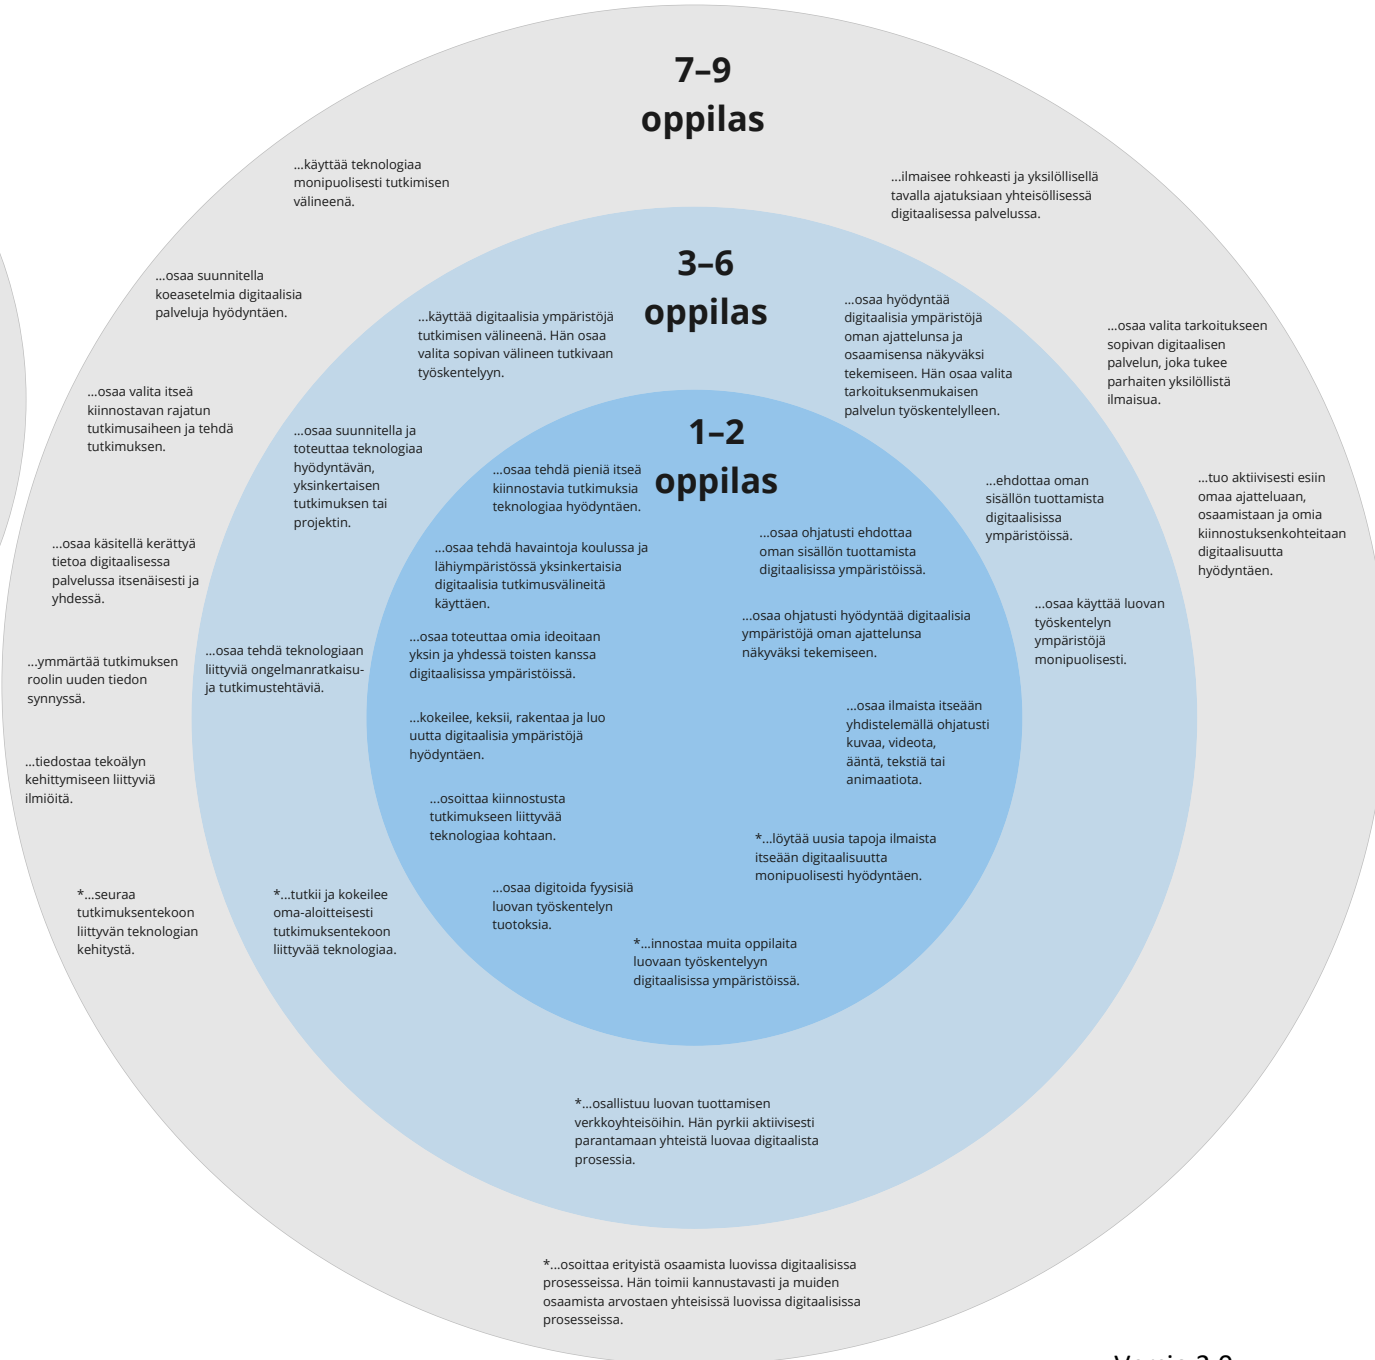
7–9
oppilas

...käyttää teknologiaa monipuolisesti tutkimisen välineenä.

...ilmaisee rohkeasti ja yksilöllisellä tavalla ajatuksiaan yhteisöllisessä digitaalisessa palvelussa.

...osaa suunnitella koeasetelmia digitaalisia palveluja hyödyntäen.

3–6
oppilas

...käyttää digitaalisia ympäristöjä tutkimisen välineenä. Hän osaa valita sopivan välineen tutkivaan työskentelyyn.

...osaa hyödyntää digitaalisia ympäristöjä oman ajattelunsa ja osaamisensa näkyväksi tekemiseen. Hän osaa valita tarkoituksenmukaisen palvelun työskentelylleen.

...osaa valita tarkoitukseen sopivan digitaalisen palvelun, joka tukee parhaiten yksilöllistä ilmaisua.

...osaa valita itseä kiinnostavan rajatun tutkimusaiheen ja tehdä tutkimuksen.

...osaa suunnitella ja toteuttaa teknologiaa hyödyntävän, yksinkertaisen tutkimuksen tai projektin.

1–2
oppilas

...osaa tehdä pieniä itseä kiinnostavia tutkimuksia teknologiaa hyödyntäen.

...ehdottaa oman sisällön tuottamista digitaalisissa ympäristöissä.

...tuo aktiivisesti esiin omaa ajatteluaan, osaamistaan ja omia kiinnostuksenkohteitaan digitaalisuutta hyödyntäen.

...osaa käsitellä kerättyä tietoa digitaalisessa palvelussa itsenäisesti ja yhdessä.

...osaa tehdä havaintoja koulussa ja lähiympäristössä yksinkertaisia digitaalisia tutkimusvälineitä käyttäen.

...osaa ohjatusti ehdottaa oman sisällön tuottamista digitaalisissa ympäristöissä.

...osaa käyttää luovan työskentelyn ympäristöjä monipuolisesti.

...osaa ohjatusti hyödyntää digitaalisia ympäristöjä oman ajattelunsa näkyväksi tekemiseen.

...osaa toteuttaa omia ideoitaan yksin ja yhdessä toisten kanssa digitaalisissa ympäristöissä.

...ymmärtää tutkimuksen roolin uuden tiedon synnyssä.

...osaa tehdä teknologiaan liittyviä ongelmanratkaisu- ja tutkimustehtäviä.

...osaa ilmaista itseään yhdistelemällä ohjatusti kuvaa, videota, ääntä, tekstiä tai animaatiota.

...kokeilee, keksii, rakentaa ja luo uutta digitaalisia ympäristöjä hyödyntäen.

...tiedostaa tekoälyn kehittymiseen liittyviä ilmiöitä.

...osoittaa kiinnostusta tutkimukseen liittyvää teknologiaa kohtaan.

*...löytää uusia tapoja ilmaista itseään digitaalisuutta monipuolisesti hyödyntäen.

*...seuraa tutkimuksentekoon liittyvän teknologian kehitystä.

*...tutkii ja kokeilee oma-aloitteisesti tutkimuksentekoon liittyvää teknologiaa.

...osaa digitoida fyysisiä luovan työskentelyn tuotoksia.

*...innostaa muita oppilaita luovaan työskentelyyn digitaalisissa ympäristöissä.

*...osallistuu luovan tuottamisen verkkoyhteisöihin. Hän pyrkii aktiivisesti parantamaan yhteistä luovaa digitaalista prosessia.

*...osoittaa erityistä osaamista luovissa digitaalisissa prosesseissa. Hän toimii kannustavasti ja muiden osaamista arvostaen yhteisissä luovissa digitaalisissa prosesseissa.

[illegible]